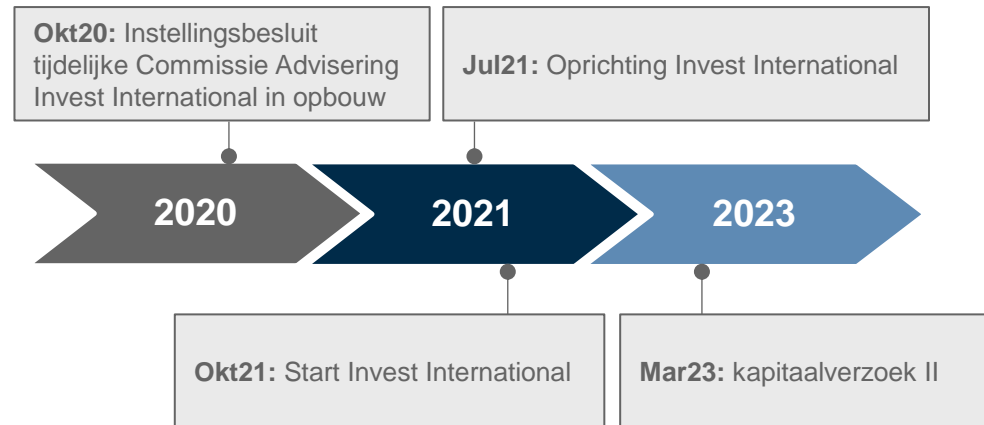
**Okt20:** Instellingsbesluit tijdelijke Commissie Advisering Invest International in opbouw

**Jul21:** Oprichting Invest International

2020

2021

2023

**Okt21:** Start Invest International

**Mar23:** kapitaalverzoek II